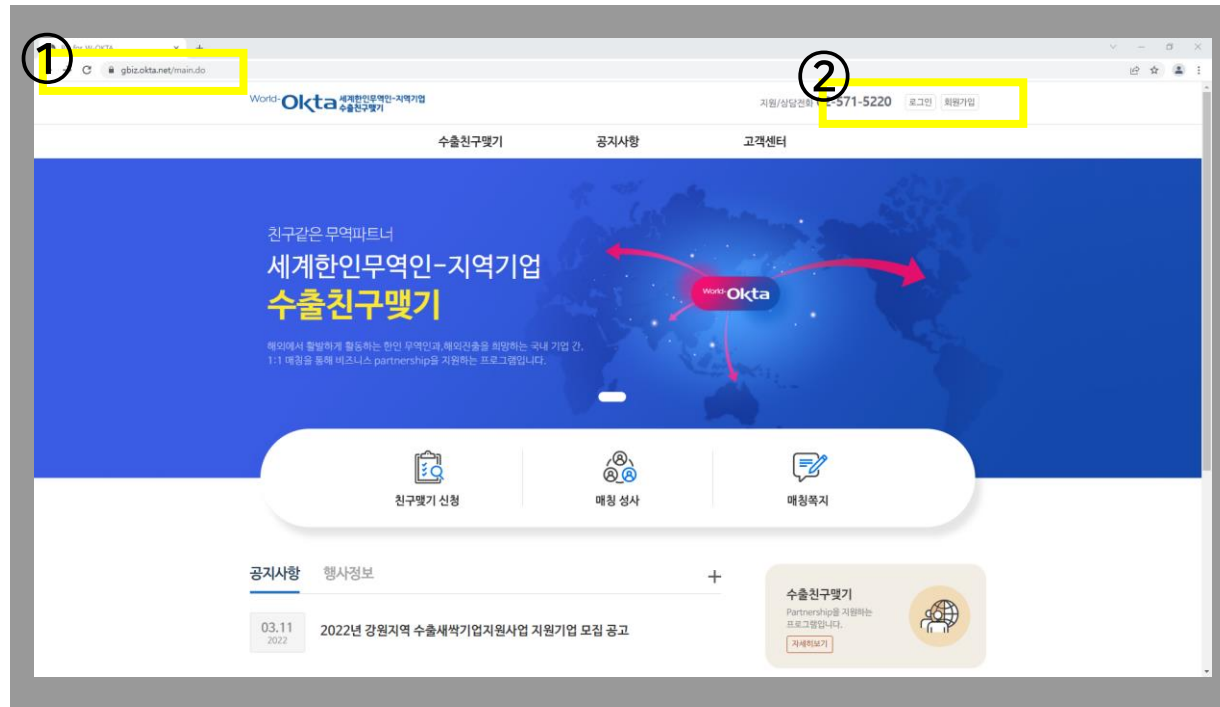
①

gbiz.okta.net/main.do

②

World-Okta 세계한인무역인-지역기업 수출친구맺기

지원/상담전화 -571-5220 로그인 회원가입

수출친구맺기 공지사항 고객센터

친구같은 무역파트너

세계한인무역인-지역기업

수출친구맺기

해외에서 활발하게 활동하는 한인 무역인과 해외진출을 희망하는 국내 기업 간 1:1 매칭을 통해 비즈니스 partnership을 지원하는 프로그램입니다.

World-Okta

친구맺기 신청

매칭 성사

매칭쪽지

공지사항 행사정보 +

03.11 2022 2022년 강원지역 수출새싹기업지원사업 지원기업 모집 공고

수출친구맺기

Partnership을 지원하는 프로그램입니다.

자세히보기